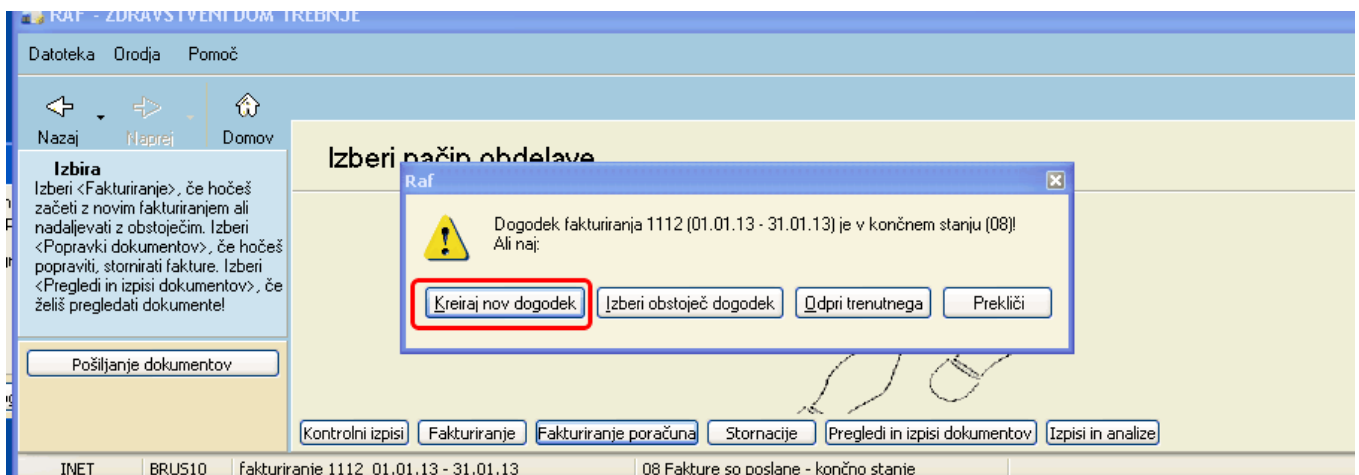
RAF - ZDRAVSTVENI DOM TREBNJE

Datoteka Orodja Pomoč

Nazaj Naprej Domov

Izbira
Izberi <Fakturiranje>, če hočeš začeti z novim fakturiranjem ali nadaljevati z obstoječim. Izberi <Popravki dokumentov>, če hočeš popraviti, stornirati fakture. Izberi <Pregledi in izpisi dokumentov>, če želiš pregledati dokumente!

Pošiljanje dokumentov

Izberi način obdelave

Raf

Dogodek fakturiranja 1112 (01.01.13 - 31.01.13) je v končnem stanju (08)!
Ali naj:

Kreiraj nov dogodek | Izberi obstoječ dogodek | Odpri trenutnega | Prekliči

Kontrolni izpisi | Fakturiranje | Fakturiranje poračuna | Stornacije | Pregledi in izpisi dokumentov | Izpisi in analize

INET BRUS10 fakturiranje 1112 01.01.13 - 31.01.13 08 Fakture so poslane - končno stanje